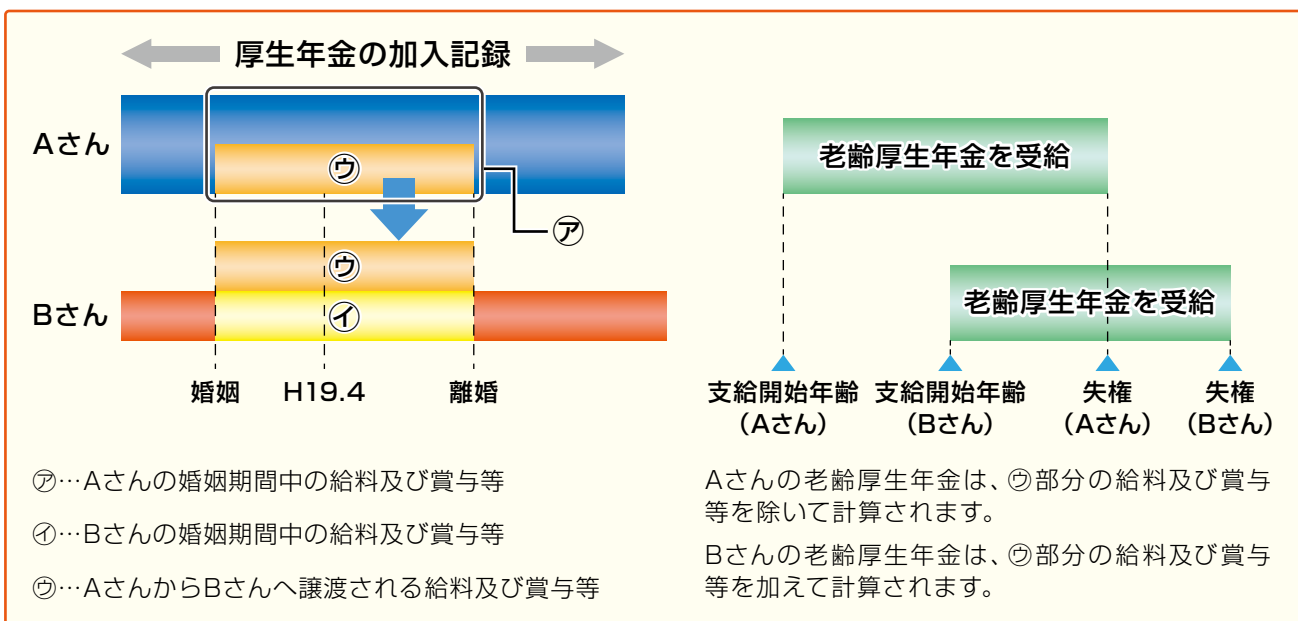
厚生年金の加入記録

Aさん

ウ

ア

ウ

Bさん

イ

婚姻　H19.4　離婚

㋐…Aさんの婚姻期間中の給料及び賞与等

㋑…Bさんの婚姻期間中の給料及び賞与等

㋒…AさんからBさんへ譲渡される給料及び賞与等

老齢厚生年金を受給

老齢厚生年金を受給

支給開始年齢（Aさん）　支給開始年齢（Bさん）　失権（Aさん）　失権（Bさん）

Aさんの老齢厚生年金は、㋒部分の給料及び賞与等を除いて計算されます。

Bさんの老齢厚生年金は、㋒部分の給料及び賞与等を加えて計算されます。